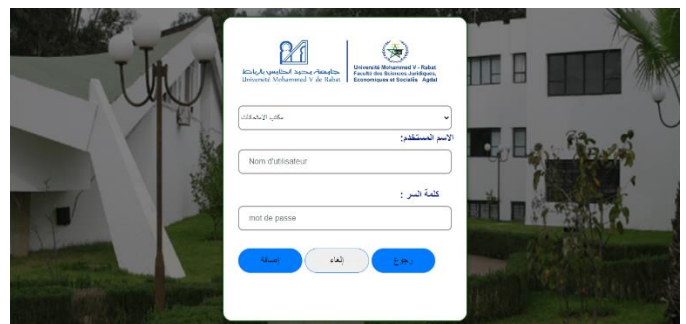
جامعة محمد الخامس بالرباط
Université Mohammed V de Rabat

Université Mohammed V - Rabat
Faculté des Sciences Juridiques, Economiques et Sociales - Agdal

مكتب الامتحانات

الاسم المستخدم:

Nom d'utilisateur

كلمة السر :

mot de passe

رجوع

إلغاء

إضافة